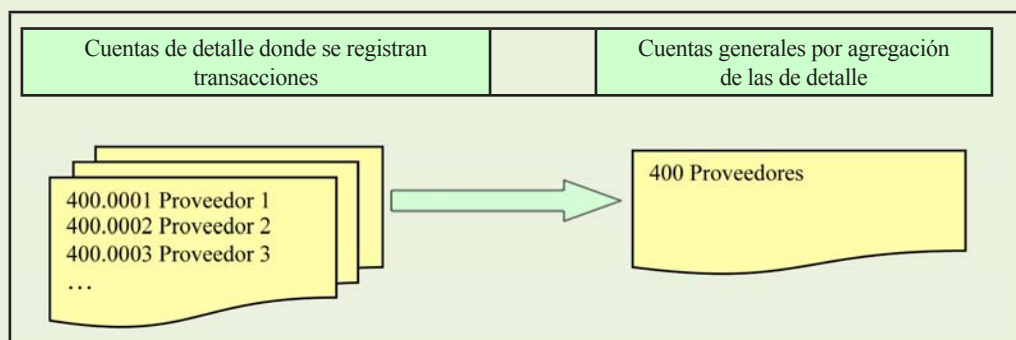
| Cuentas de detalle donde se registran transacciones | | Cuentas generales por agregación de las de detalle |
|---|---|---|

400.0001 Proveedor 1
400.0002 Proveedor 2
400.0003 Proveedor 3
…

400 Proveedores